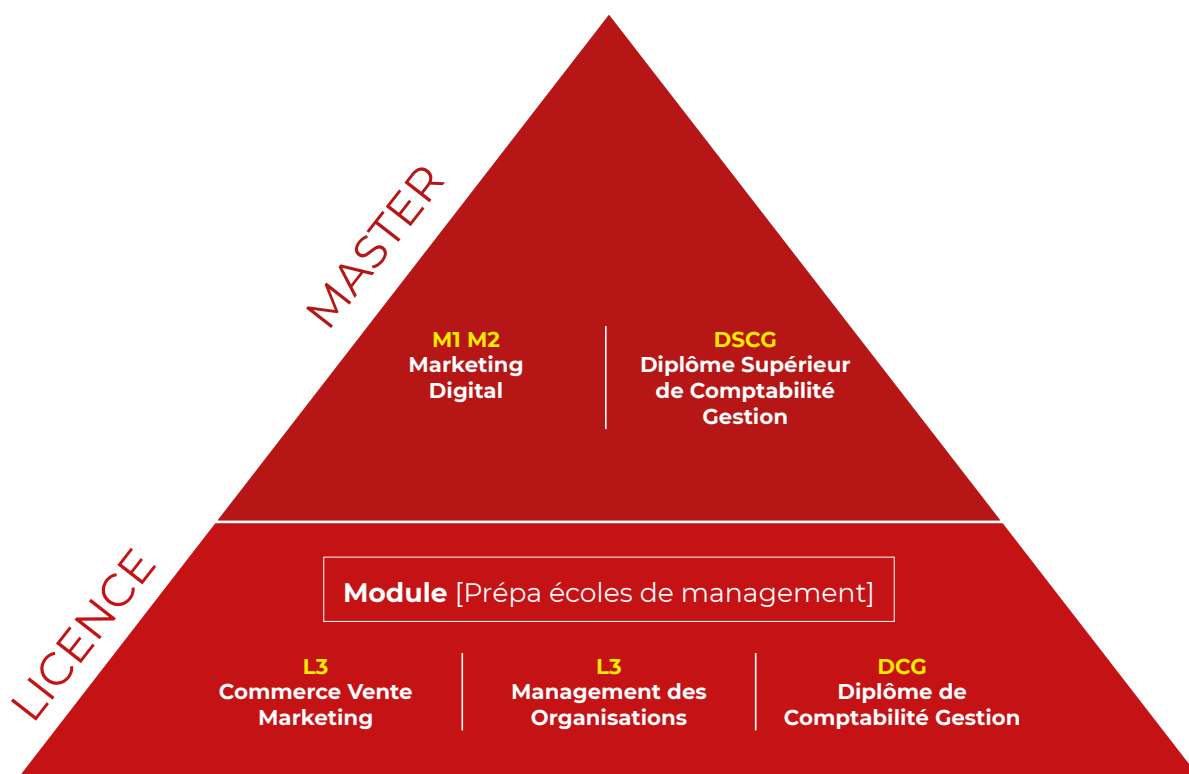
MASTER

M1 M2
Marketing Digital

DSCG
Diplôme Supérieur de Comptabilité Gestion

LICENCE

Module [Prépa écoles de management]

L3
Commerce Vente Marketing

L3
Management des Organisations

DCG
Diplôme de Comptabilité Gestion